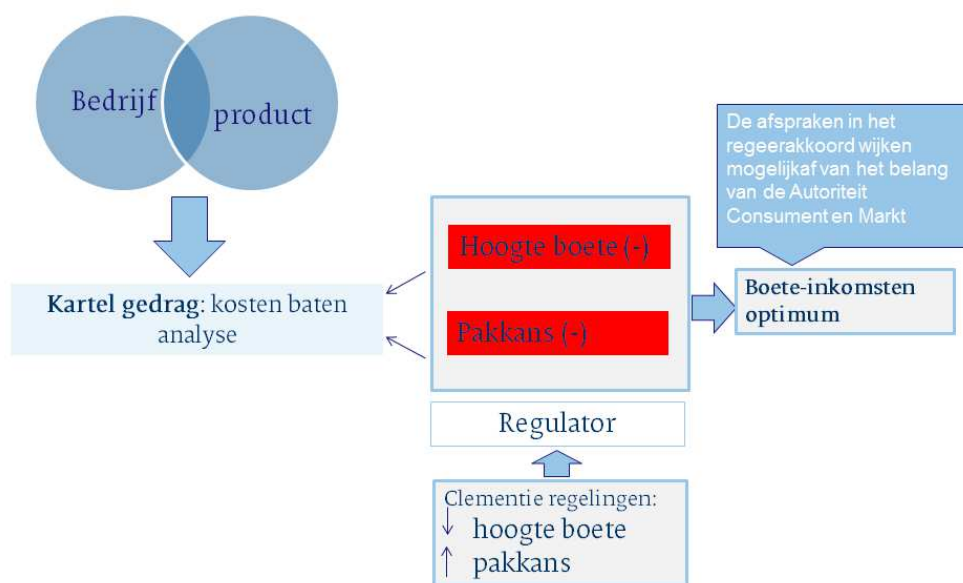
Bedrijf

product

Kartel gedrag: kosten baten analyse

Hoogte boete (-)

Pakkans (-)

Regulator

De afspraken in het regeerakkoord wijken mogelijk af van het belang van de Autoriteit Consument en Markt

Boete-inkomsten optimum

Clementie regelingen:
↓ hoogte boete
↑ pakkans